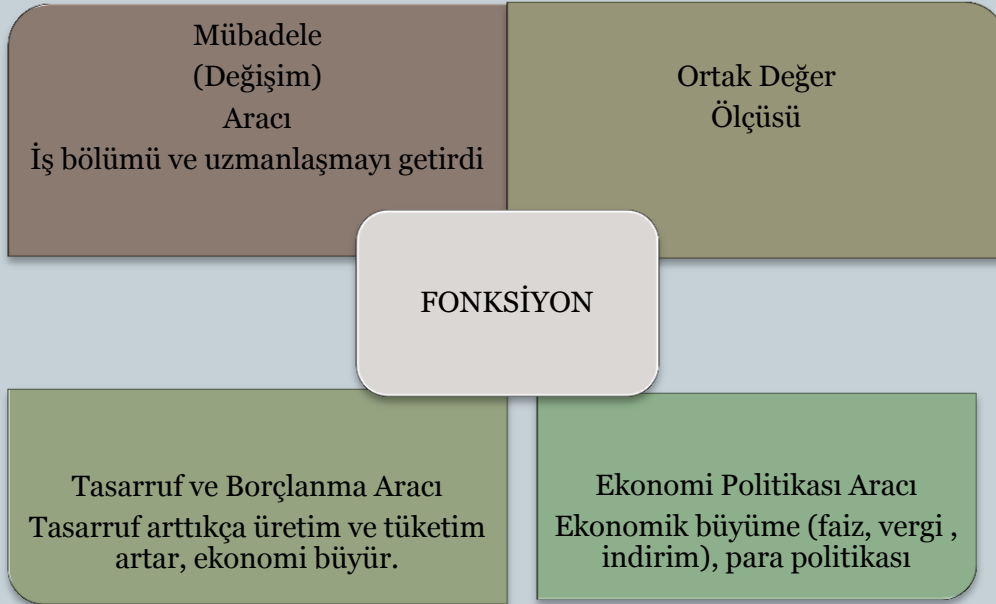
Mübadele
(Değişim)
Aracı
İş bölümü ve uzmanlaşmayı getirdi

Ortak Değer
Ölçüsü

FONKSİYON

Tasarruf ve Borçlanma Aracı
Tasarruf arttıkça üretim ve tüketim artar, ekonomi büyür.

Ekonomi Politikası Aracı
Ekonomik büyüme (faiz, vergi , indirim), para politikası